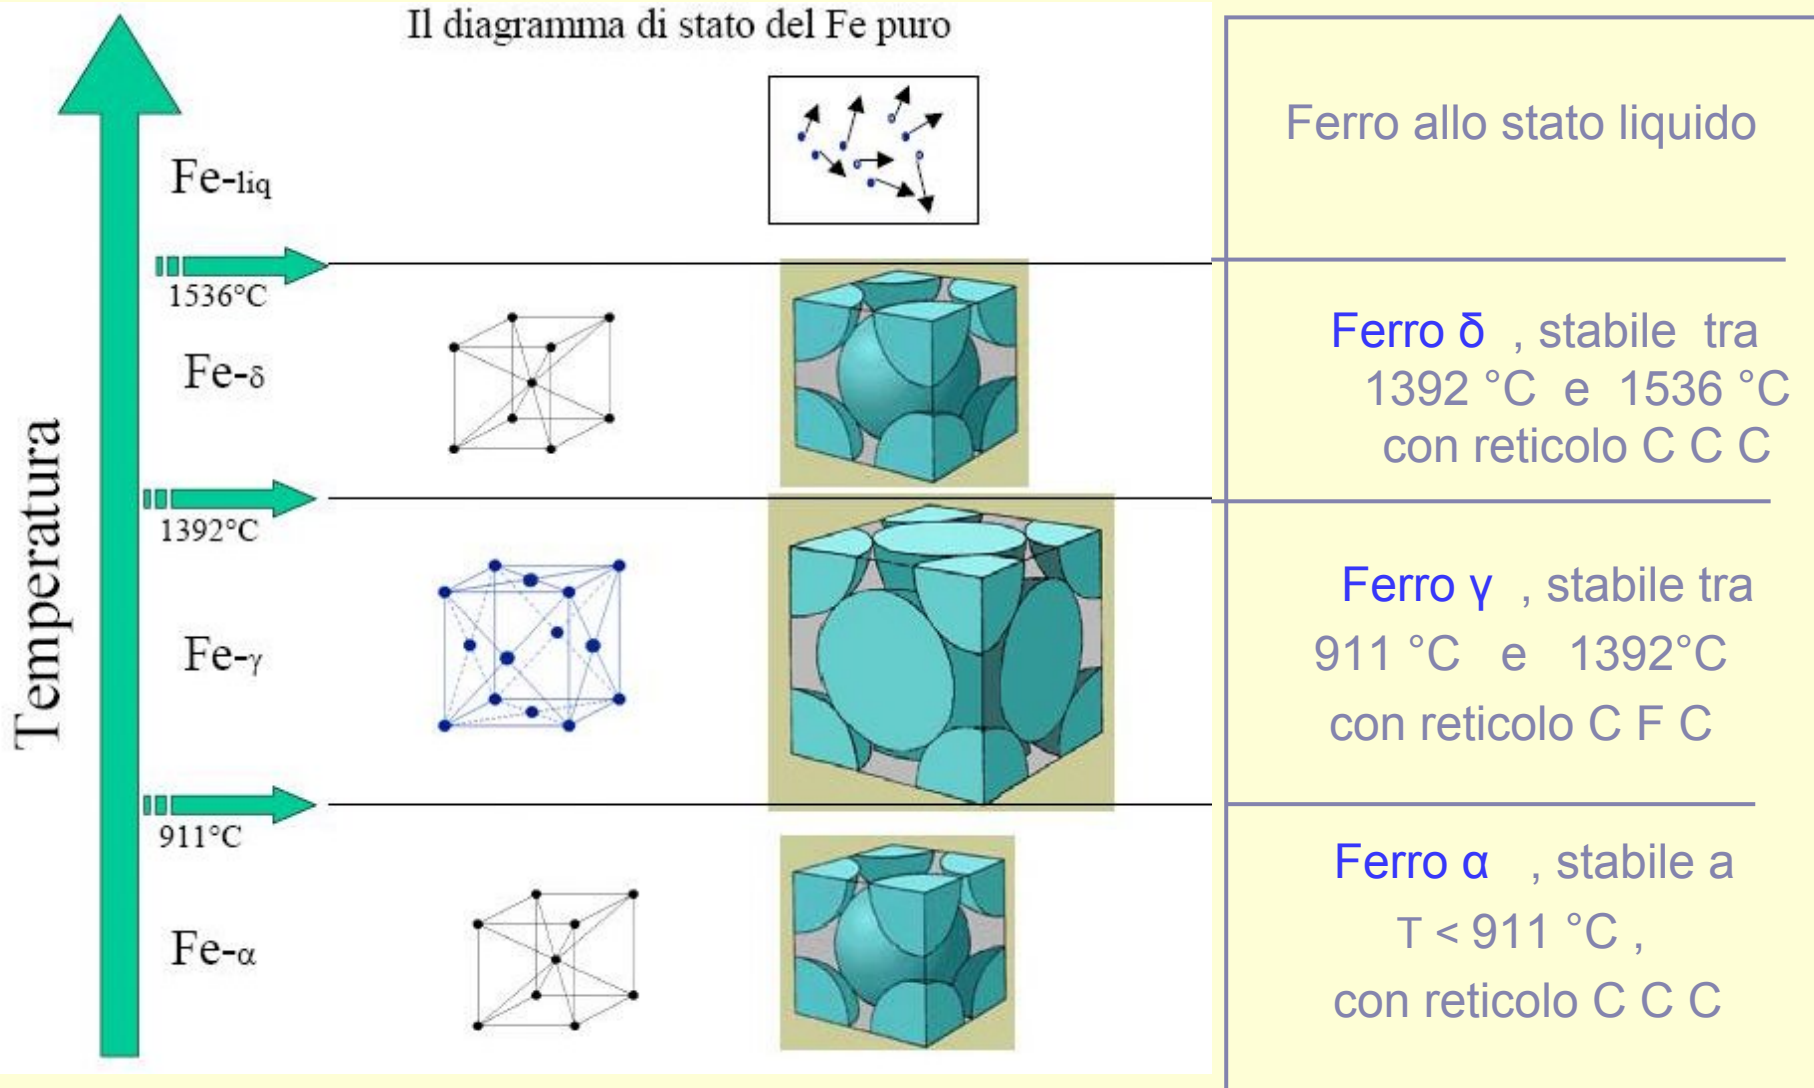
Il diagramma di stato del Fe puro

Temperatura

Fe-liq

1536°C

Fe-δ

1392°C

Fe-γ

911°C

Fe-α

Ferro allo stato liquido

Ferro δ , stabile tra 1392 °C e 1536 °C con reticolo C C C

Ferro γ , stabile tra 911 °C e 1392°C con reticolo C F C

Ferro α , stabile a T < 911 °C , con reticolo C C C